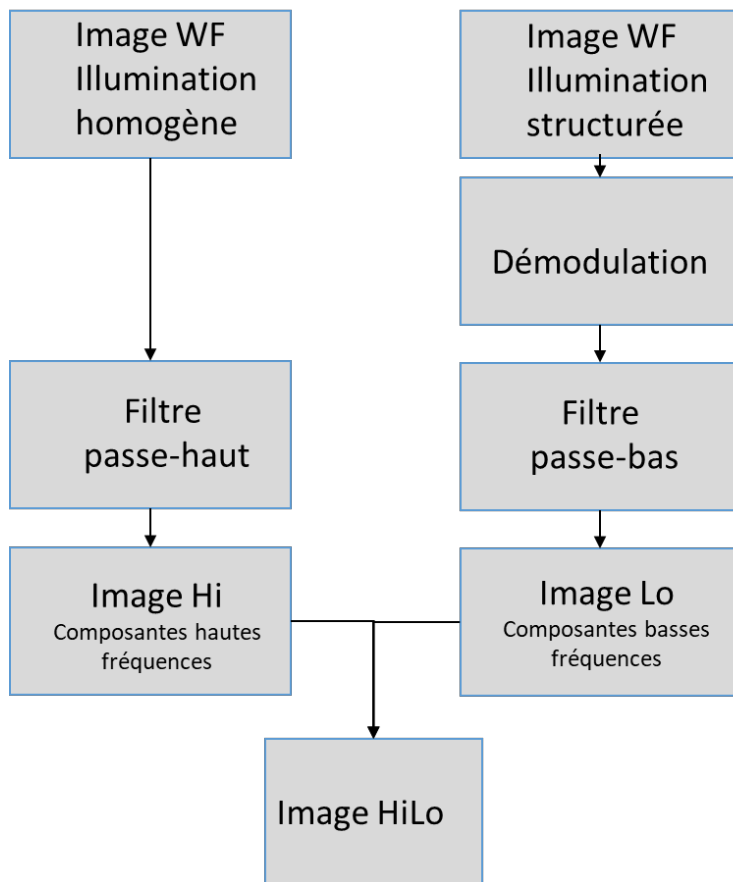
Image WF
Illumination
homogène

Image WF
Illumination
structurée

Démodulation

Filtre
passe-haut

Filtre
passe-bas

Image Hi
Composantes hautes fréquences

Image Lo
Composantes basses fréquences

Image HiLo